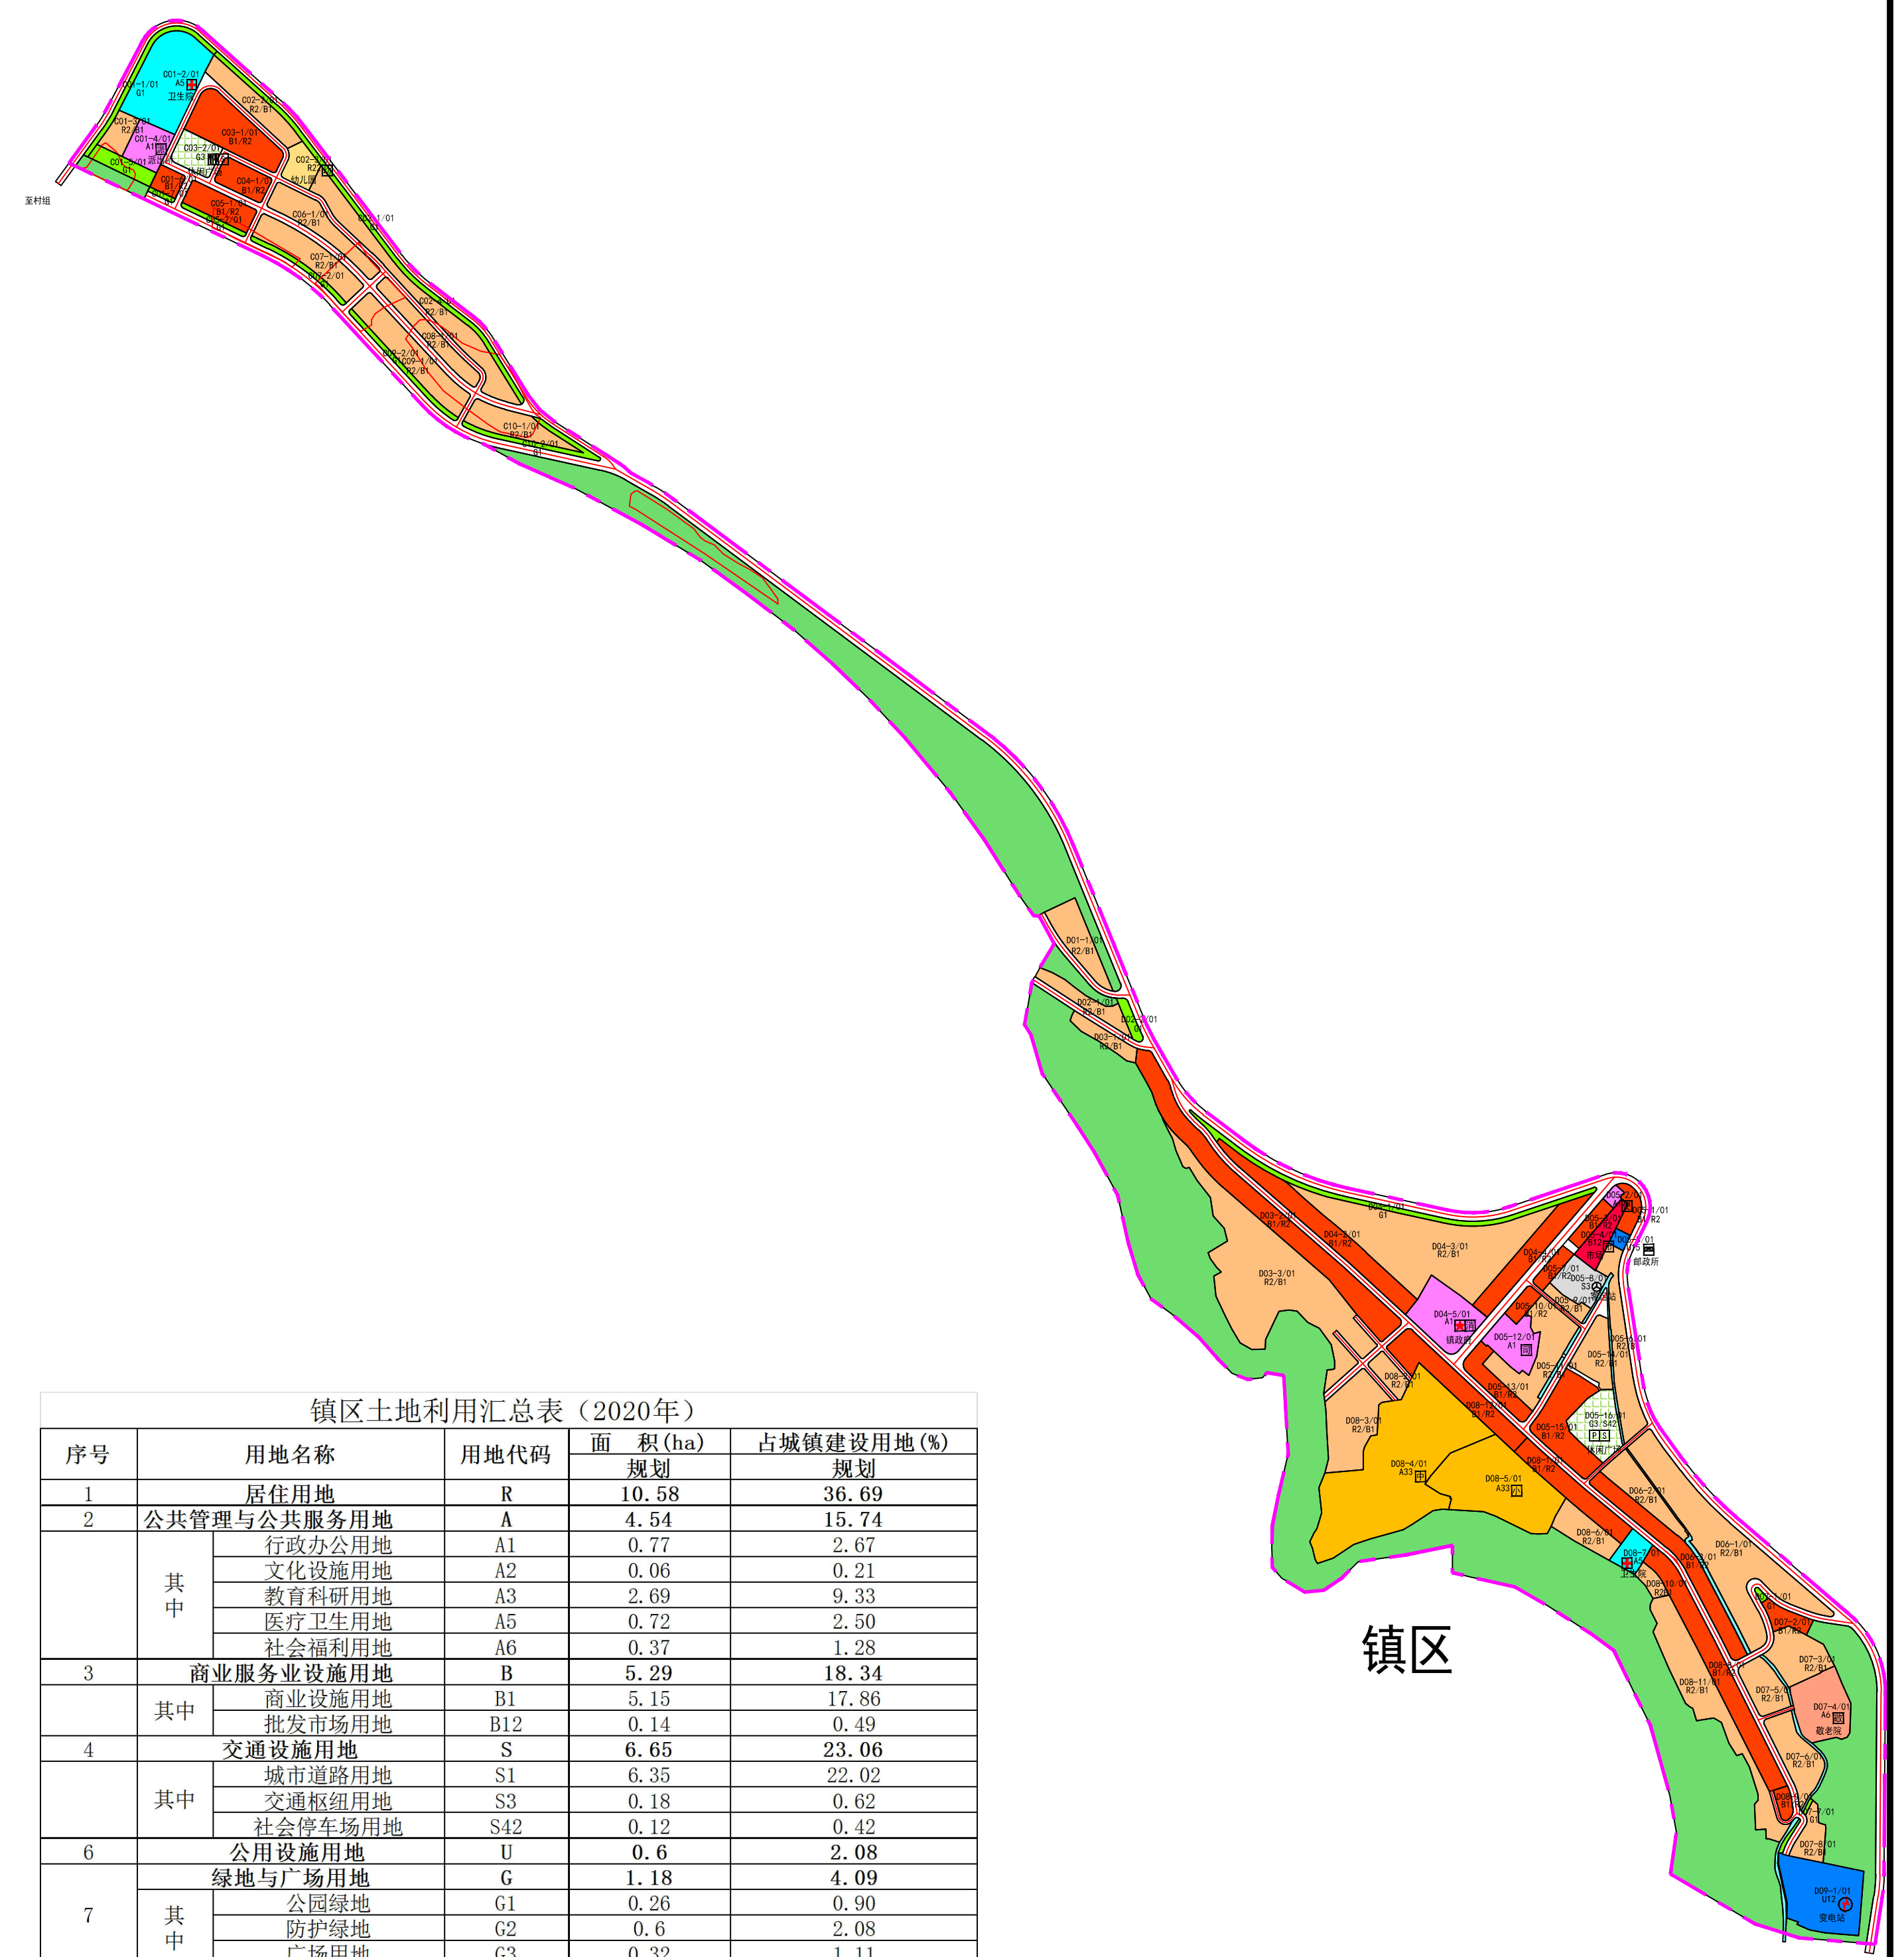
C01-1/01 G1
C01-2/01 A5 卫生院
C02-2/01 R2/B1
C01-3/01 R2/B1
C01-4/01 A1
C03-1/01 B1/R2
C03-2/01 G3
C01-5/01 G1
C02-3/01 R2
幼儿园
休闲广场
C04-1/01 B1/R2
C05-1/01 B1/R2
C05-2/01 G1
C06-1/01 R2/B1
至村组
C07-1/01 R2/B1
C07-2/01
C08-1/01 R2/B1
C09-1/01 R2/B1
C10-1/01 R2/B1
C10-2/01 B1
D01-1/01 R2/B1
D02-1/01 R2/B1
D03-1/01 R2/B1
D03-2/01 B1/R2
D04-2/01 B1/R2
D03-3/01 R2/B1
D04-3/01 R2/B1
D04-5/01 A1
镇政府
D05-12/01 A1
D05-1/01 R2
邮政所
市场
D05-8/01 S3
D05-15/01 B1/R2
D05-16/01 G3/S42
休闲广场
D08-2/01 R2/B1
D08-3/01 R2/B1
D08-4/01 A33
D08-5/01 A33
D08-6/01 R2/B1
卫生院
D06-2/01 R2/B1
D06-1/01 R2/B1
D08-10/01 R2/B1
D07-2/01 B1/R2
D07-3/01 R2/B1
D08-11/01 R2/B1
D07-5/01 R2/B1
D07-4/01 A6
敬老院
D07-6/01 R2/B1
D07-7/01 G1
D07-8/01 R2/B1
D09-1/01 U12
变电站
镇区

镇区土地利用汇总表（2020年）

| 序号 | 用地名称 | | 用地代码 | 面　积(ha) 规划 | 占城镇建设用地(%) 规划 |
|---|---|---|---|---|---|
| 1 | 居住用地 | | R | 10.58 | 36.69 |
| 2 | 公共管理与公共服务用地 | | A | 4.54 | 15.74 |
| | 其中 | 行政办公用地 | A1 | 0.77 | 2.67 |
| | | 文化设施用地 | A2 | 0.06 | 0.21 |
| | | 教育科研用地 | A3 | 2.69 | 9.33 |
| | | 医疗卫生用地 | A5 | 0.72 | 2.50 |
| | | 社会福利用地 | A6 | 0.37 | 1.28 |
| 3 | 商业服务业设施用地 | | B | 5.29 | 18.34 |
| | 其中 | 商业设施用地 | B1 | 5.15 | 17.86 |
| | | 批发市场用地 | B12 | 0.14 | 0.49 |
| 4 | 交通设施用地 | | S | 6.65 | 23.06 |
| | 其中 | 城市道路用地 | S1 | 6.35 | 22.02 |
| | | 交通枢纽用地 | S3 | 0.18 | 0.62 |
| | | 社会停车场用地 | S42 | 0.12 | 0.42 |
| 6 | 公用设施用地 | | U | 0.6 | 2.08 |
| 7 | 绿地与广场用地 | | G | 1.18 | 4.09 |
| | 其中 | 公园绿地 | G1 | 0.26 | 0.90 |
| | | 防护绿地 | G2 | 0.6 | 2.08 |
| | | 广场用地 | G3 | 0.32 | 1.11 |